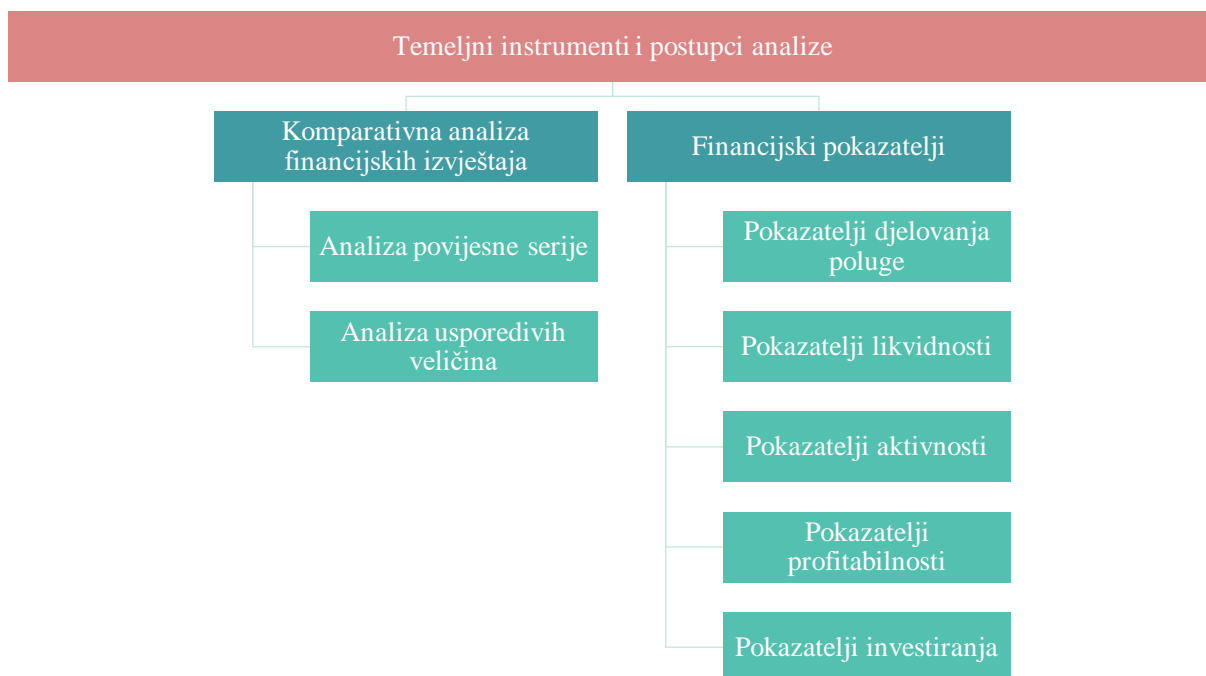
Temeljni instrumenti i postupci analize

Komparativna analiza financijskih izvještaja

Analiza povijesne serije

Analiza usporedivih veličina

Financijski pokazatelji

Pokazatelji djelovanja poluge

Pokazatelji likvidnosti

Pokazatelji aktivnosti

Pokazatelji profitabilnosti

Pokazatelji investiranja